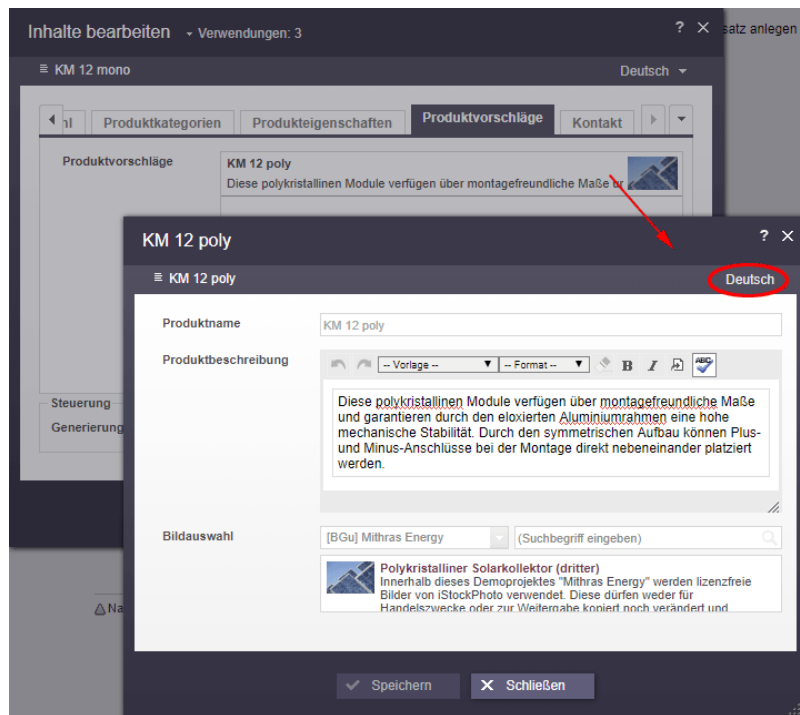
Inhalte bearbeiten Verwendungen: 3

? ✕ satz anlegen

≡ KM 12 mono

Deutsch

hl Produktkategorien Produkteigenschaften Produktvorschläge Kontakt

Produktvorschläge

KM 12 poly
Diese polykristallinen Module verfügen über montagefreundliche Maße ur

Steuerung

Generierung

Na

KM 12 poly

? ✕

≡ KM 12 poly

Deutsch

Produktname

KM 12 poly

Produktbeschreibung

-- Vorlage -- -- Format -- B I

Diese polykristallinen Module verfügen über montagefreundliche Maße und garantieren durch den eloxierten Aluminiumrahmen eine hohe mechanische Stabilität. Durch den symmetrischen Aufbau können Plus- und Minus-Anschlüsse bei der Montage direkt nebeneinander platziert werden.

Bildauswahl

[BGu] Mithras Energy

(Suchbegriff eingeben)

Polykristalliner Solarkollektor (dritter)
Innerhalb dieses Demoprojektes "Mithras Energy" werden lizenzfreie Bilder von iStockPhoto verwendet. Diese dürfen weder für Handelszwecke oder zur Weitergabe kopiert noch verändert und

✓ Speichern

✕ Schließen